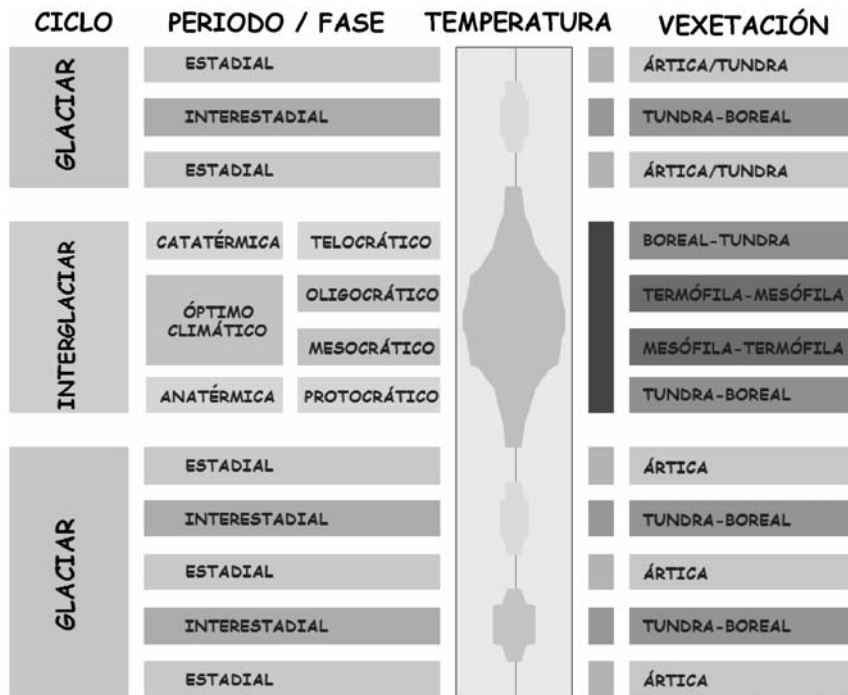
| CICLO | PERIODO / FASE | | TEMPERATURA | VEXETACIÓN |
|---|---|---|---|---|
| GLACIAR | ESTADIAL | | | ÁRTICA/TUNDRA |
| | INTERESTADIAL | | | TUNDRA-BOREAL |
| | ESTADIAL | | | ÁRTICA/TUNDRA |
| INTERGLACIAR | CATATÉRMICA | TELOCRÁTICO | | BOREAL-TUNDRA |
| | ÓPTIMO CLIMÁTICO | OLIGOCRÁTICO | | TERMÓFILA-MESÓFILA |
| | | MESOCRÁTICO | | MESÓFILA-TERMÓFILA |
| | ANATÉRMICA | PROTOCRÁTICO | | TUNDRA-BOREAL |
| GLACIAR | ESTADIAL | | | ÁRTICA |
| | INTERESTADIAL | | | TUNDRA-BOREAL |
| | ESTADIAL | | | ÁRTICA |
| | INTERESTADIAL | | | TUNDRA-BOREAL |
| | ESTADIAL | | | ÁRTICA |